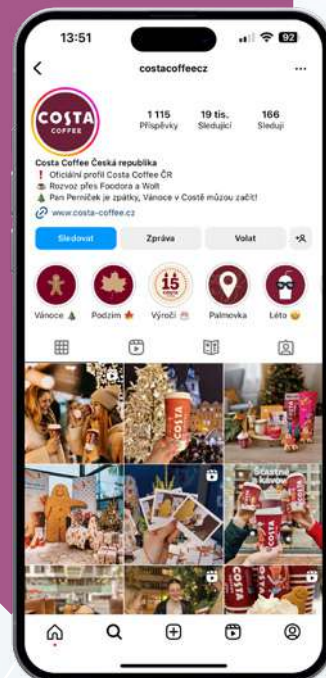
13:51

92

costacoffeecz

COSTA COFFEE

1 115 Příspěvky

19 tis. Sledující

166 Sleduji

Costa Coffee Česká republika
❗ Oficiální profil Costa Coffee ČR
Rozvoz přes Foodora a Wolt
Pan Perníček je zpátky, Vánoce v Costě můžou začít!
www.costa-coffee.cz

Sledovat

Zpráva

Volat

Vánoce

Podzim

Výročí

Palmovka

Léto

COSTA

COSTA

Šťastné kávové

COSTA